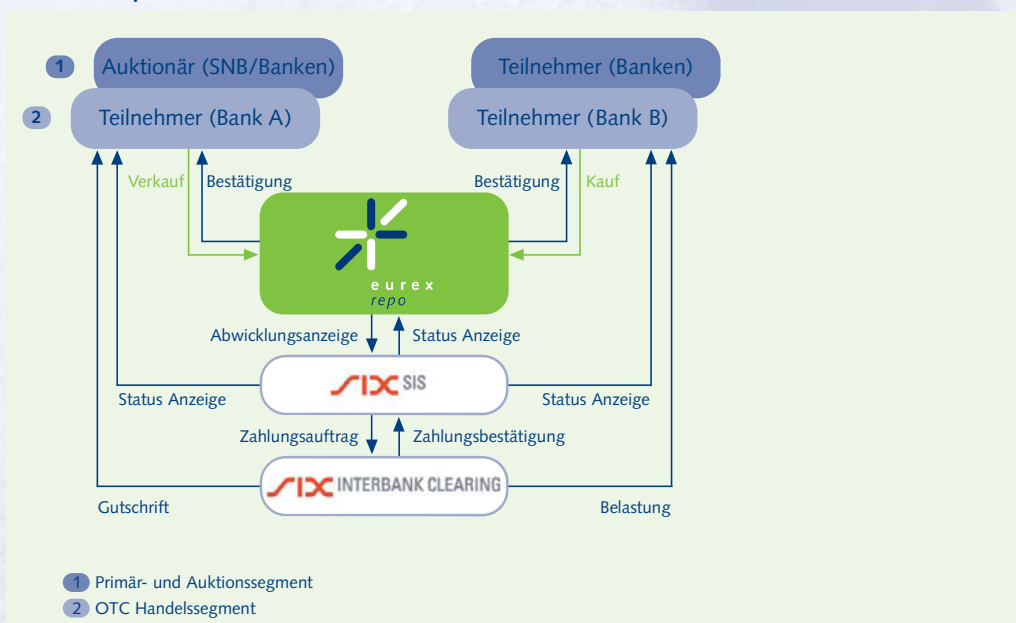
1 Auktionär (SNB/Banken)
2 Teilnehmer (Bank A)

Teilnehmer (Banken)
Teilnehmer (Bank B)

Verkauf
Bestätigung

Bestätigung
Kauf

eurex
repo

Abwicklungsanzeige
Status Anzeige

SIX SIS

Status Anzeige
Status Anzeige

Zahlungsauftrag
Zahlungsbestätigung

SIX INTERBANK CLEARING

Gutschrift
Belastung

1 Primär- und Auktionssegment
2 OTC Handelssegment